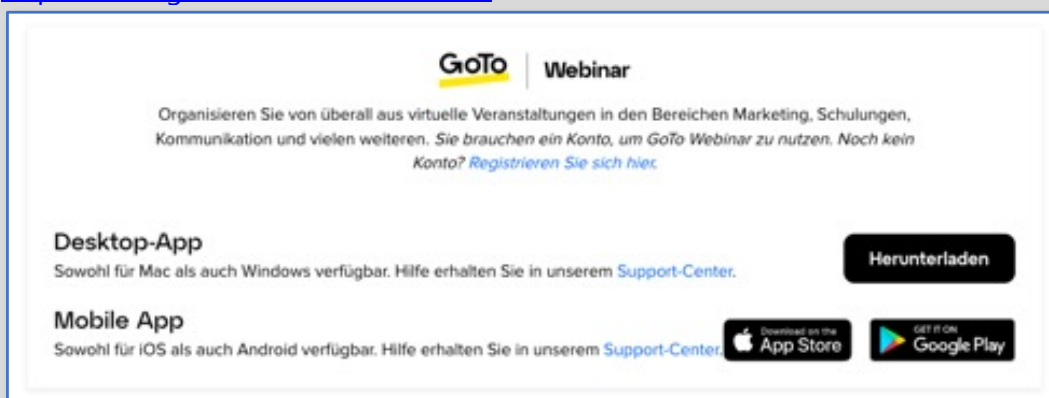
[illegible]

GoTo | Webinar

Organisieren Sie von überall aus virtuelle Veranstaltungen in den Bereichen Marketing, Schulungen, Kommunikation und vielen weiteren. Sie brauchen ein Konto, um GoTo Webinar zu nutzen. Noch kein Konto? Registrieren Sie sich hier.

Desktop-App
Sowohl für Mac als auch Windows verfügbar. Hilfe erhalten Sie in unserem Support-Center.

Herunterladen

Mobile App
Sowohl für iOS als auch Android verfügbar. Hilfe erhalten Sie in unserem Support-Center.

Download on the App Store

GET IT ON Google Play